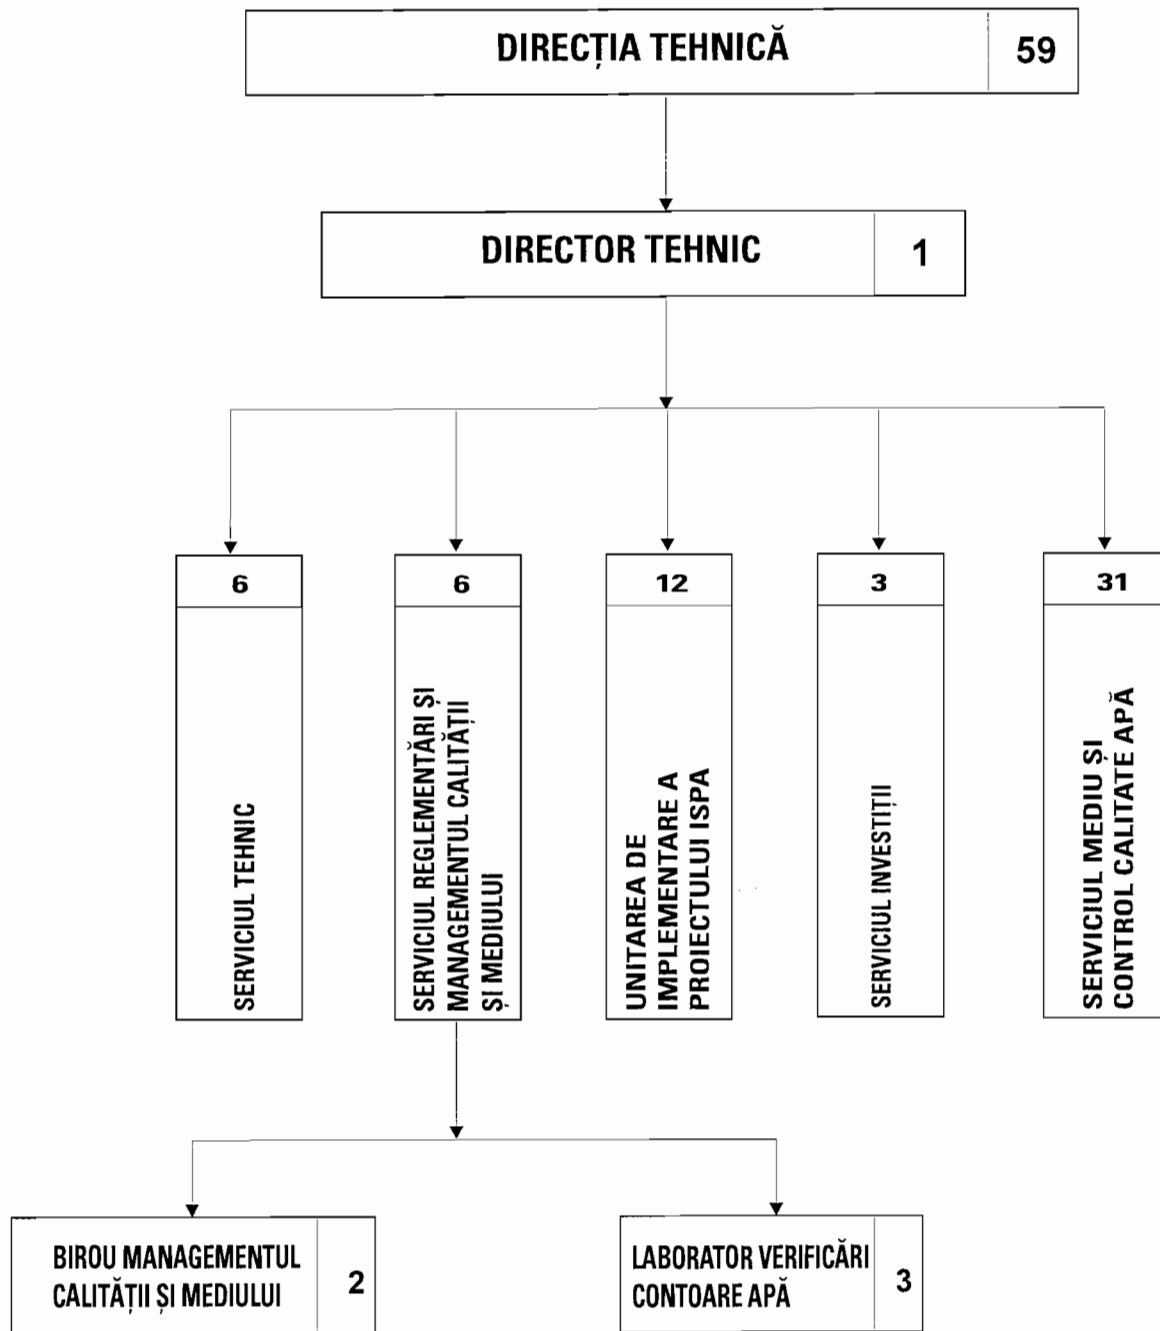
DIRECȚIA TEHNICĂ 59

DIRECTOR TEHNIC 1

6
SERVICIUL TEHNIC

6
SERVICIUL REGLEMENTĂRI ȘI MANAGEMENTUL CALITĂȚII ȘI MEDIULUI

12
UNITAREA DE IMPLEMENTARE A PROIECTULUI ISPA

3
SERVICIUL INVESTIȚII

31
SERVICIUL MEDIU ȘI CONTROL CALITATE APĂ

BIROU MANAGEMENTUL CALITĂȚII ȘI MEDIULUI 2

LABORATOR VERIFICĂRI CONTOARE APĂ 3